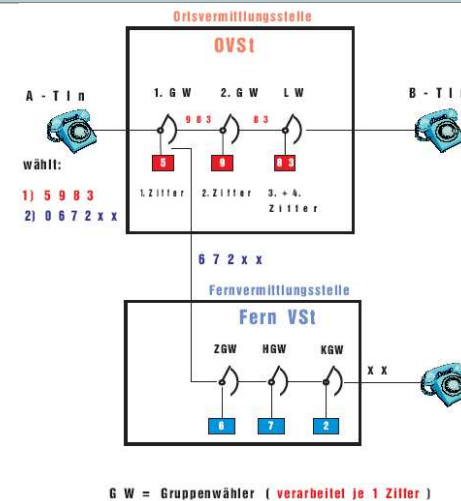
Ortsvermittlungsstelle

OVSt

A - Tln

1. G W

2. G W

L W

B - Tl

9 8 3

8 3

wählt:

5

9

8 3

1) 5 9 8 3

2) 0 6 7 2 x x

1.Ziffer

2.Ziffer

3. + 4. Ziffer

6 7 2 x x

Fernvermittlungsstelle

Fern VSt

ZGW

HGW

KGW

x x

6

7

2

G W = Gruppenwähler ( verarbeitet je 1 Ziffer )